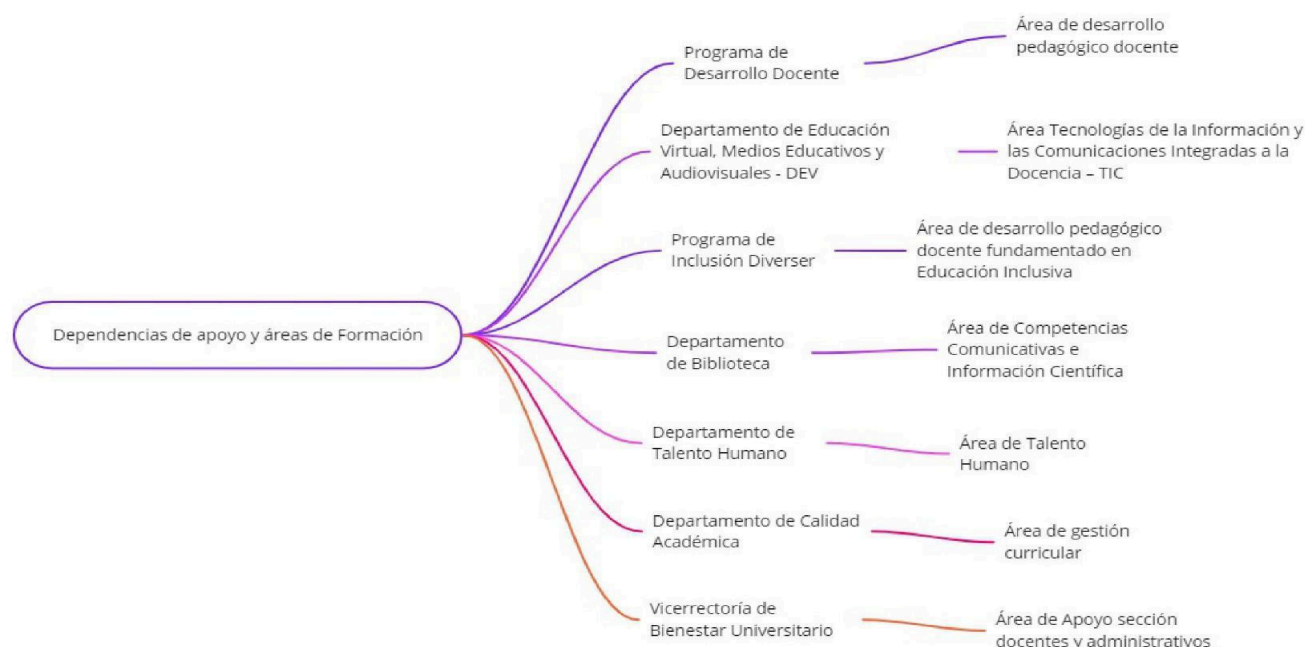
Dependencias de apoyo y áreas de Formación

Programa de Desarrollo Docente

Área de desarrollo pedagógico docente

Departamento de Educación Virtual, Medios Educativos y Audiovisuales - DEV

Área Tecnologías de la Información y las Comunicaciones Integradas a la Docencia – TIC

Programa de Inclusión Diverser

Área de desarrollo pedagógico docente fundamentado en Educación Inclusiva

Departamento de Biblioteca

Área de Competencias Comunicativas e Información Científica

Departamento de Talento Humano

Área de Talento Humano

Departamento de Calidad Académica

Área de gestión curricular

Vicerrectoría de Bienestar Universitario

Área de Apoyo sección docentes y administrativos